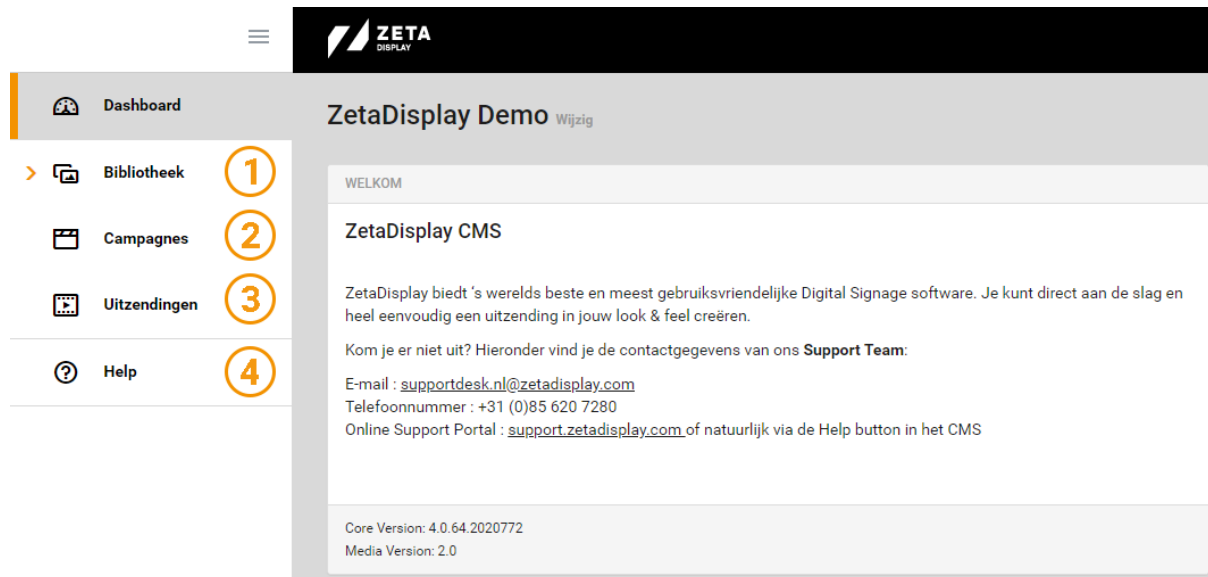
ZETA
DISPLAY

Dashboard

Bibliotheek 1

Campagnes 2

Uitzendingen 3

Help 4

ZetaDisplay Demo Wijzig

WELKOM

ZetaDisplay CMS

ZetaDisplay biedt 's werelds beste en meest gebruiksvriendelijke Digital Signage software. Je kunt direct aan de slag en heel eenvoudig een uitzending in jouw look & feel creëren.

Kom je er niet uit? Hieronder vind je de contactgegevens van ons **Support Team**:

E-mail : supportdesk.nl@zetadisplay.com
Telefoonnummer : +31 (0)85 620 7280
Online Support Portal : support.zetadisplay.com of natuurlijk via de Help button in het CMS

Core Version: 4.0.64.2020772
Media Version: 2.0